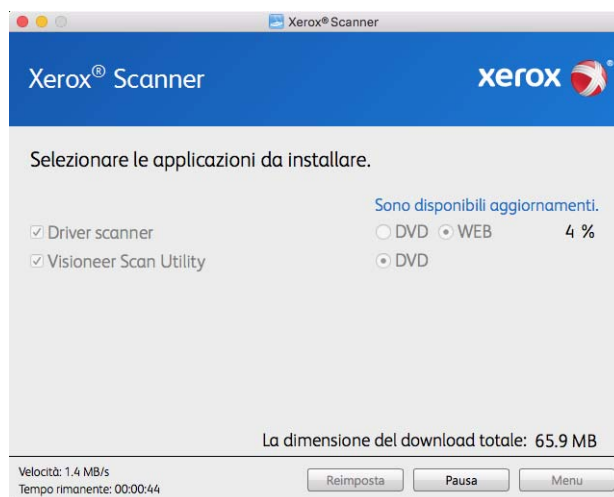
Xerox® Scanner

Xerox® Scanner

xerox

Selezionare le applicazioni da installare.

Sono disponibili aggiornamenti.

☑ Driver scanner
DVD WEB 4 %

☑ Visioneer Scan Utility
DVD

La dimensione del download totale: 65.9 MB

Velocità: 1.4 MB/s
Tempo rimanente: 00:00:44

Reimposta
Pausa
Menu